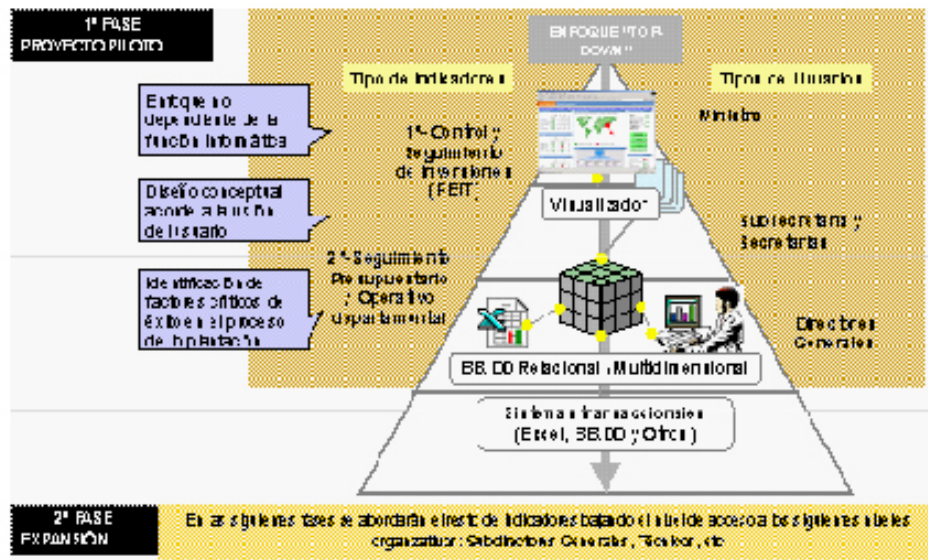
1ª FASE
PROYECTO PILOTO

ENFOQUE TOP-DOWN

Tipo de indicadores

Tipo de Usuarios

Enfoque no dependiente de la función informática

1º Control y seguimiento de inversiones (FEIT)

Ministro

Diseño conceptual acorde a la visión de usuario

Visualizador

Subsecretarías y Secretarías

2º Seguimiento Presupuestario y Operativo Departamental

Identificación de factores críticos de éxito en el proceso de implantación

Directores Generales

BB.DD Relacional / Multidimensional

Sistemas transaccionales (Excel, BB.DD y Otros)

2ª FASE
EXPANSIÓN

En las siguientes fases se abordarán el resto de indicadores bajando el nivel de acceso a los siguientes niveles organizativos: Subdirectores Generales, Técnicos, etc.